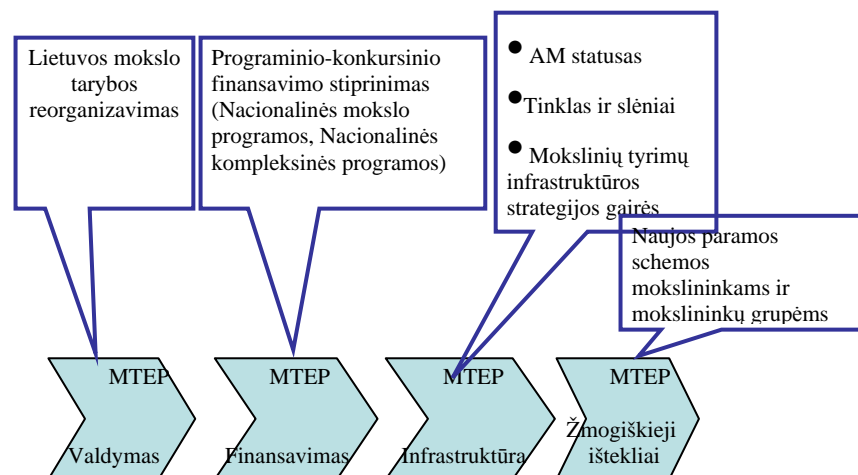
Lietuvos mokslo tarybos reorganizavimas

Programinio-konkursinio finansavimo stiprinimas (Nacionalinės mokslo programos, Nacionalinės kompleksinės programos)

• AM statusas

• Tinklas ir slėniai

• Mokslinių tyrimų infrastruktūros strategijos gairės

Naujos paramos schemos mokslininkams ir mokslininkų grupėms

MTEP
Valdymas

MTEP
Finansavimas

MTEP
Infrastruktūra

MTEP
Žmogiškieji ištekliai